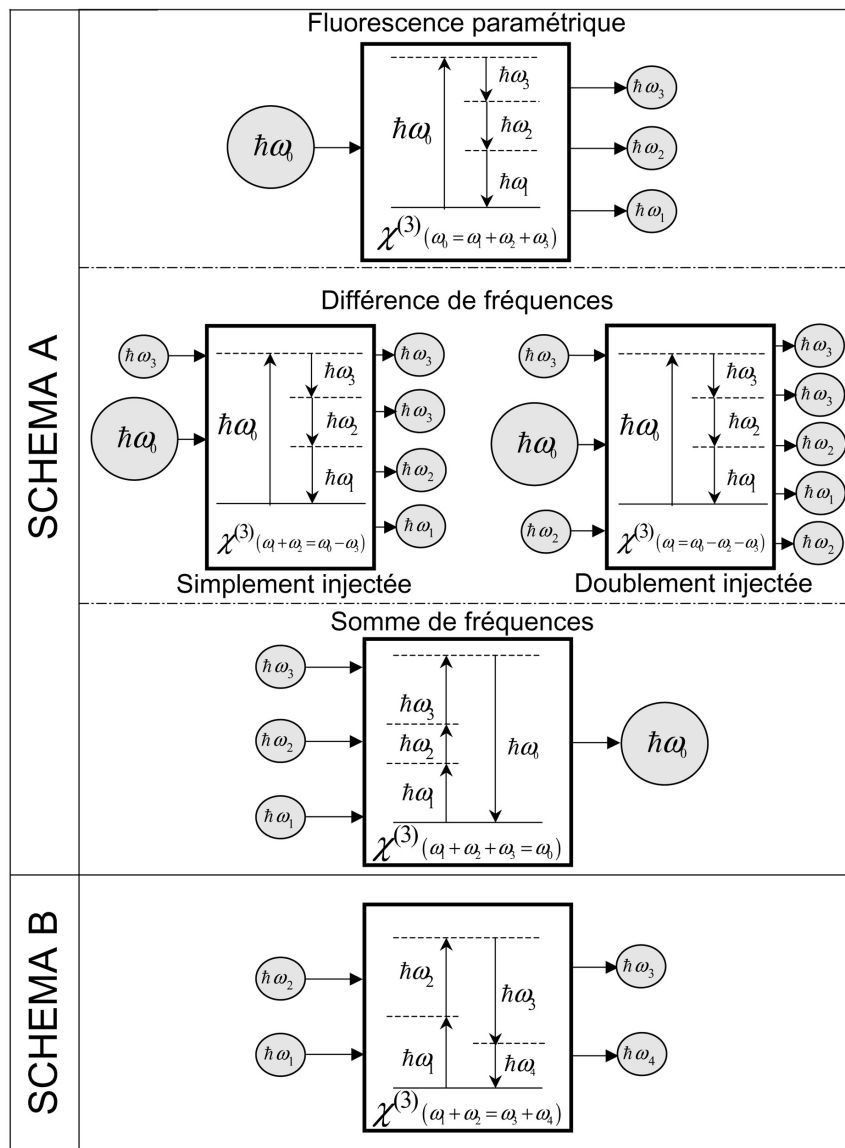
SCHEMA A

Fluorescence paramétrique

$\hbar\omega_0$

$\hbar\omega_0$

$\hbar\omega_3$

$\hbar\omega_2$

$\hbar\omega_1$

$\chi^{(3)}(\omega_0 = \omega_1 + \omega_2 + \omega_3)$

$\hbar\omega_3$

$\hbar\omega_2$

$\hbar\omega_1$

Différence de fréquences

$\hbar\omega_3$

$\hbar\omega_0$

$\hbar\omega_0$

$\hbar\omega_3$

$\hbar\omega_2$

$\hbar\omega_1$

$\chi^{(3)}(\omega_1 + \omega_2 = \omega_0 - \omega_3)$

$\hbar\omega_3$

$\hbar\omega_3$

$\hbar\omega_2$

$\hbar\omega_1$

Simplement injectée

$\hbar\omega_3$

$\hbar\omega_0$

$\hbar\omega_2$

$\hbar\omega_0$

$\hbar\omega_3$

$\hbar\omega_2$

$\hbar\omega_1$

$\chi^{(3)}(\omega_1 = \omega_0 - \omega_2 - \omega_3)$

$\hbar\omega_3$

$\hbar\omega_3$

$\hbar\omega_2$

$\hbar\omega_1$

$\hbar\omega_2$

Doublement injectée

Somme de fréquences

$\hbar\omega_3$

$\hbar\omega_2$

$\hbar\omega_1$

$\hbar\omega_3$

$\hbar\omega_2$

$\hbar\omega_1$

$\hbar\omega_0$

$\chi^{(3)}(\omega_1 + \omega_2 + \omega_3 = \omega_0)$

$\hbar\omega_0$

SCHEMA B

$\hbar\omega_2$

$\hbar\omega_1$

$\hbar\omega_2$

$\hbar\omega_1$

$\hbar\omega_3$

$\hbar\omega_4$

$\chi^{(3)}(\omega_1 + \omega_2 = \omega_3 + \omega_4)$

$\hbar\omega_3$

$\hbar\omega_4$